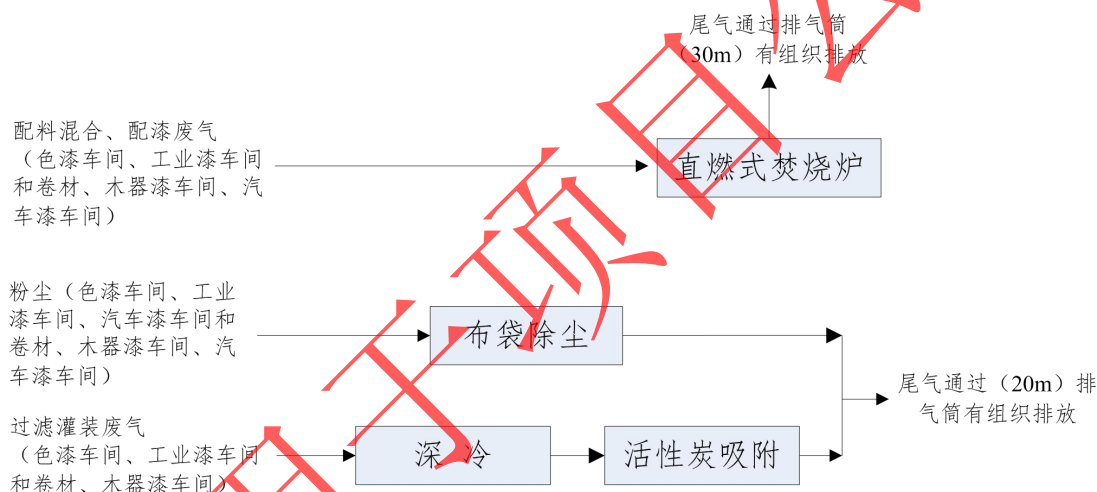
尾气通过排气筒（30m）有组织排放

配料混合、配漆废气（色漆车间、工业漆车间和卷材、木器漆车间、汽车漆车间）

直燃式焚烧炉

粉尘（色漆车间、工业漆车间、汽车漆车间和卷材、木器漆车间、汽车漆车间）

布袋除尘

尾气通过（20m）排气筒有组织排放

过滤灌装废气（色漆车间、工业漆车间和卷材、木器漆车间）

深冷

活性炭吸附